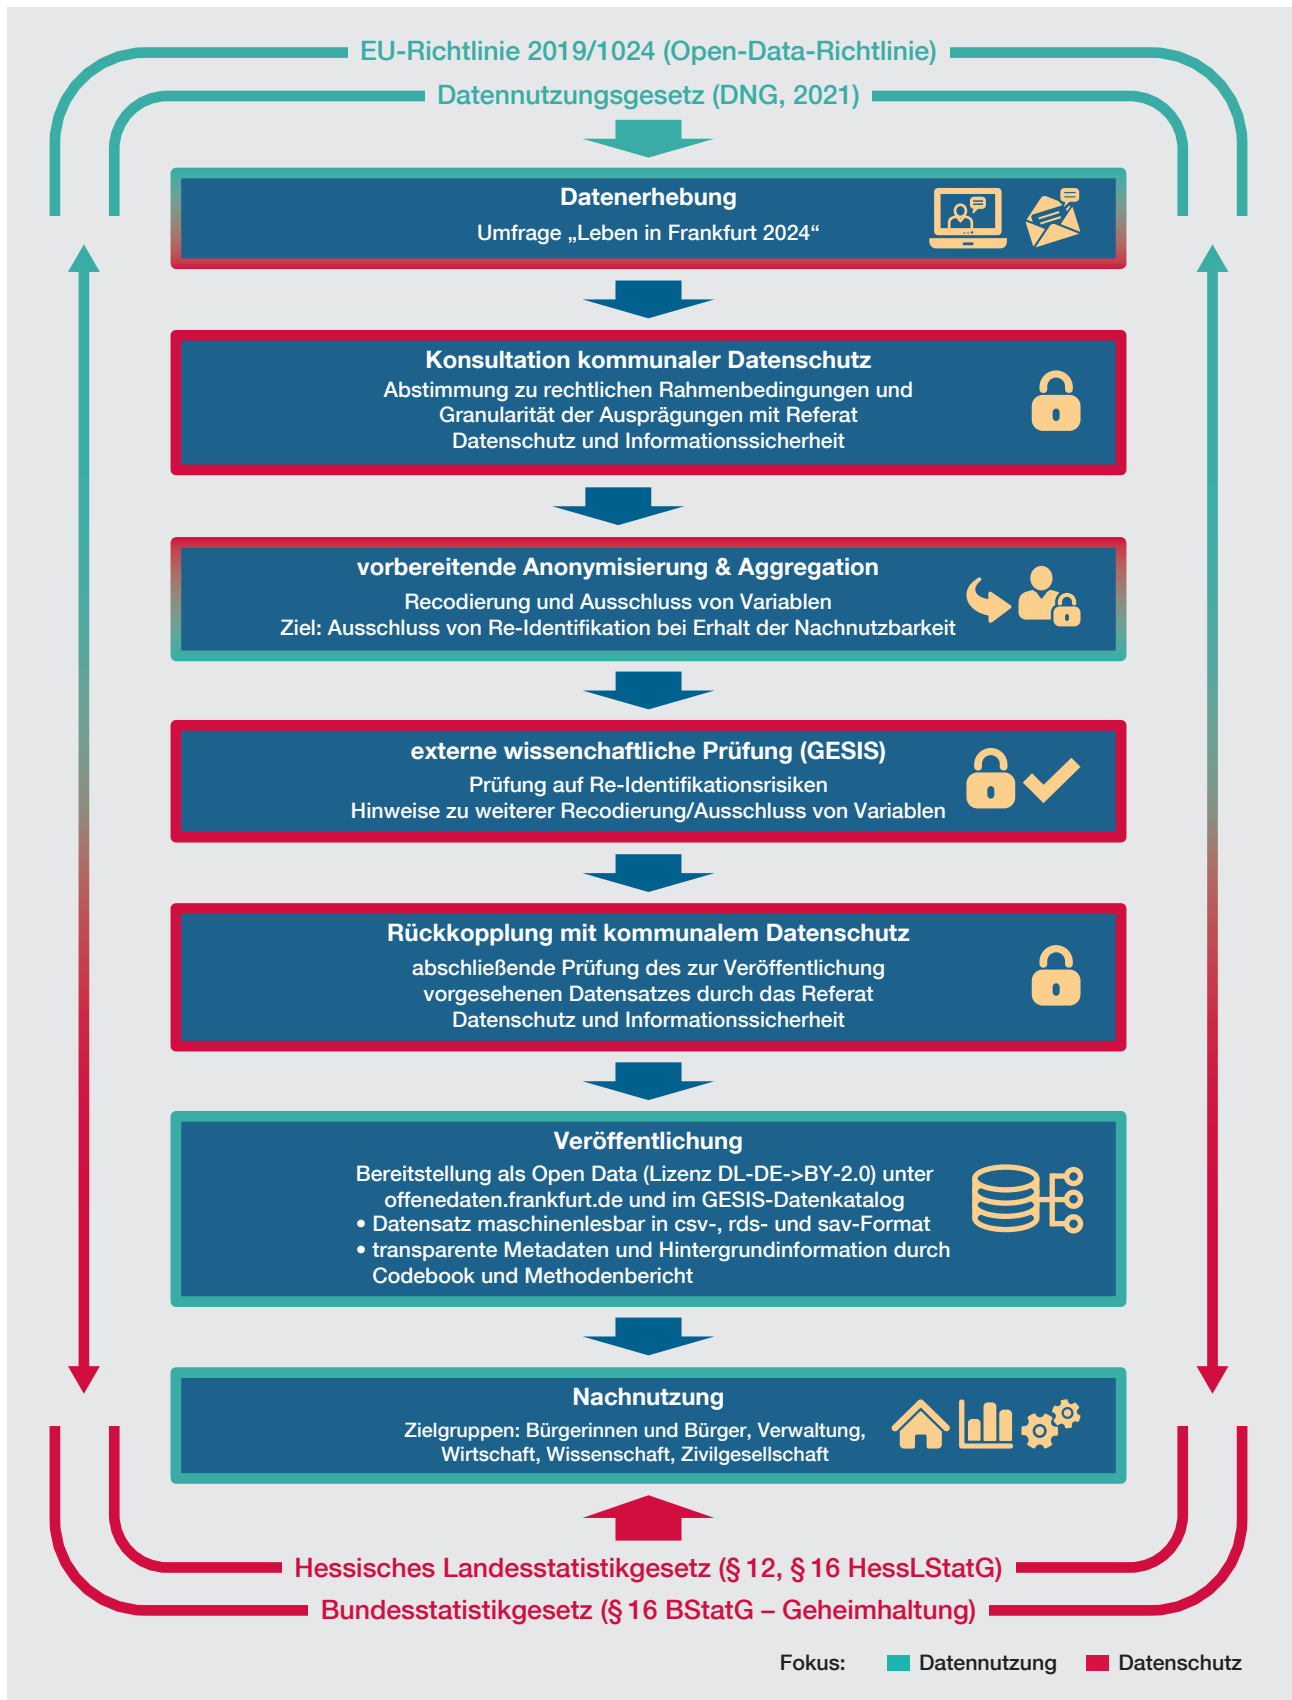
EU-Richtlinie 2019/1024 (Open-Data-Richtlinie)

Datennutzungsgesetz (DNG, 2021)

Datenerhebung
Umfrage „Leben in Frankfurt 2024“

Konsultation kommunaler Datenschutz
Abstimmung zu rechtlichen Rahmenbedingungen und Granularität der Ausprägungen mit Referat Datenschutz und Informationssicherheit

vorbereitende Anonymisierung & Aggregation
Recodierung und Ausschluss von Variablen
Ziel: Ausschluss von Re-Identifikation bei Erhalt der Nachnutzbarkeit

externe wissenchaftliche Prüfung (GESIS)
Prüfung auf Re-Identifikationsrisiken
Hinweise zu weiterer Recodierung/Ausschluss von Variablen

Rückkopplung mit kommunalem Datenschutz
abschließende Prüfung des zur Veröffentlichung vorgesehenen Datensatzes durch das Referat Datenschutz und Informationssicherheit

Veröffentlichung
Bereitstellung als Open Data (Lizenz DL-DE->BY-2.0) unter offenedaten.frankfurt.de und im GESIS-Datenkatalog
• Datensatz maschinenlesbar in csv-, rds- und sav-Format
• transparente Metadaten und Hintergrundinformation durch Codebook und Methodenbericht

Nachnutzung
Zielgruppen: Bürgerinnen und Bürger, Verwaltung, Wirtschaft, Wissenschaft, Zivilgesellschaft

Hessisches Landesstatistikgesetz (§ 12, § 16 HessLStatG)

Bundesstatistikgesetz (§ 16 BStatG – Geheimhaltung)

Fokus: Datennutzung Datenschutz